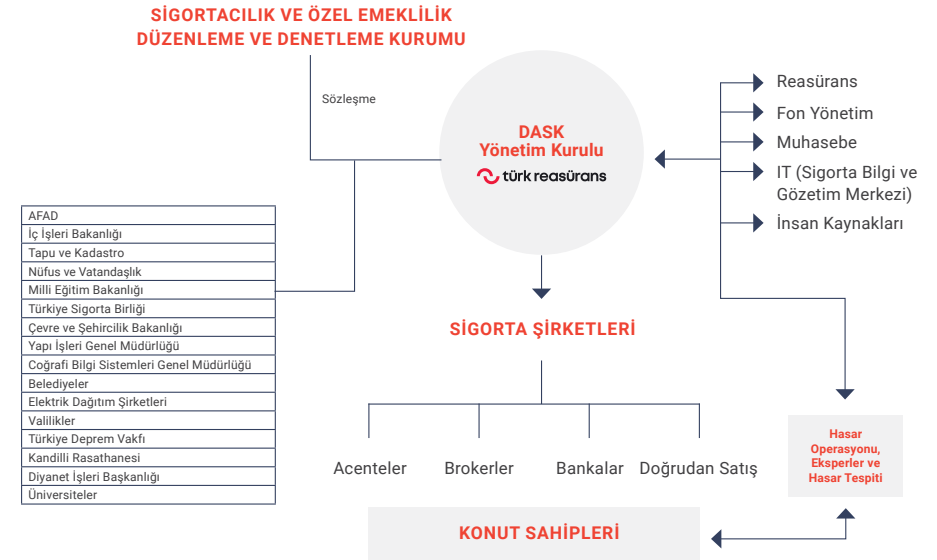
SİGORTACILIK VE ÖZEL EMEKLİLİK DÜZENLEME VE DENETLEME KURUMU

Sözleşme

DASK
Yönetim Kurulu
türk reasürans

Reasürans
Fon Yönetim
Muhasebe
IT (Sigorta Bilgi ve Gözetim Merkezi)
İnsan Kaynakları

| AFAD |
|---|
| İç İşleri Bakanlığı |
| Tapu ve Kadastro |
| Nüfus ve Vatandaşlık |
| Milli Eğitim Bakanlığı |
| Türkiye Sigorta Birliği |
| Çevre ve Şehircilik Bakanlığı |
| Yapı İşleri Genel Müdürlüğü |
| Coğrafi Bilgi Sistemleri Genel Müdürlüğü |
| Belediyeler |
| Elektrik Dağıtım Şirketleri |
| Valilikler |
| Türkiye Deprem Vakfı |
| Kandilli Rasathanesi |
| Diyanet İşleri Başkanlığı |
| Üniversiteler |

SİGORTA ŞİRKETLERİ

Acenteler
Brokerler
Bankalar
Doğrudan Satış

Hasar Operasyonu, Eksperler ve Hasar Tespiti

KONUT SAHİPLERİ